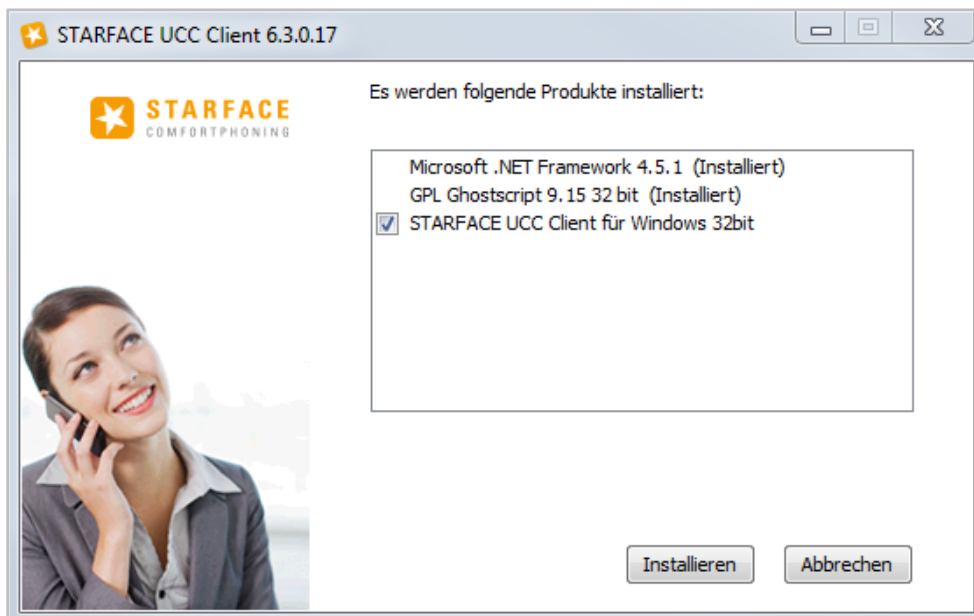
STARFACE UCC Client 6.3.0.17

STARFACE
COMFORTPHONING

Es werden folgende Produkte installiert:

Microsoft .NET Framework 4.5.1 (Installiert)
GPL Ghostscript 9.15 32 bit (Installiert)
STARFACE UCC Client für Windows 32bit

Installieren
Abbrechen